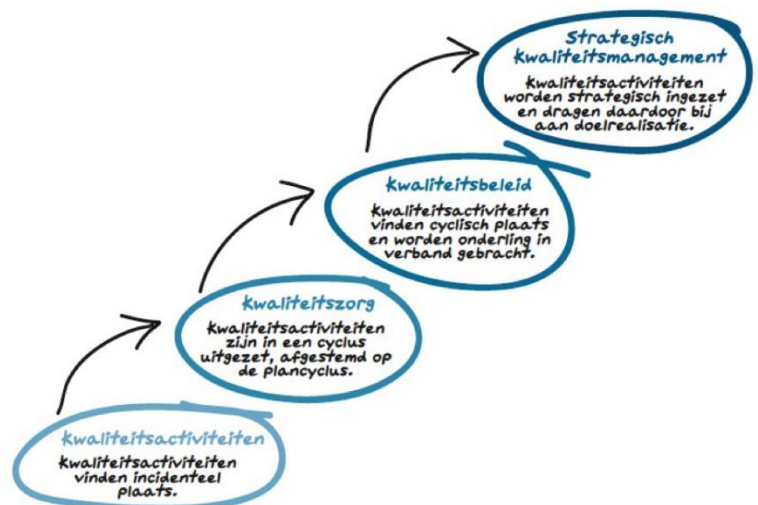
Strategisch kwaliteitsmanagement
kwaliteitsactiviteiten worden strategisch ingezet en dragen daardoor bij aan doelrealisatie.

kwaliteitsbeleid
kwaliteitsactiviteiten vinden cyclisch plaats en worden onderling in verband gebracht.

kwaliteitszorg
kwaliteitsactiviteiten zijn in een cyclus uitgezet, afgestemd op de plancyclus.

kwaliteitsactiviteiten
kwaliteitsactiviteiten vinden incidenteel plaats.